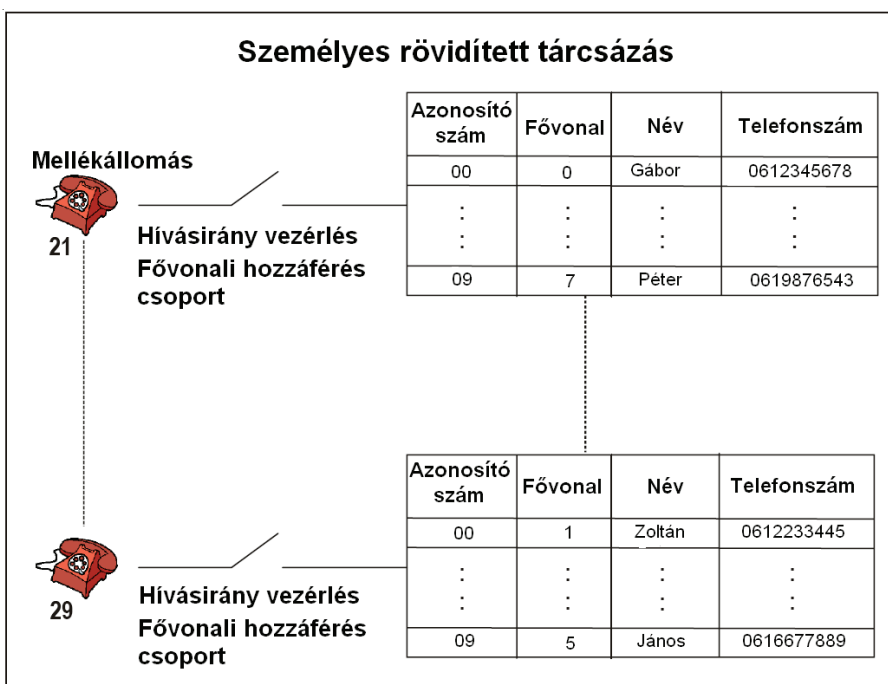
Személyes rövidített tárcsázás

Mellékállomás

21

Hívásirány vezérlés
Fővonali hozzáférés csoport

| Azonosító szám | Fővonal | Név | Telefonszám |
|---|---|---|---|
| 00 | 0 | Gábor | 0612345678 |
| ⋮ | ⋮ | ⋮ | ⋮ |
| 09 | 7 | Péter | 0619876543 |

29

Hívásirány vezérlés
Fővonali hozzáférés csoport

| Azonosító szám | Fővonal | Név | Telefonszám |
|---|---|---|---|
| 00 | 1 | Zoltán | 0612233445 |
| ⋮ | ⋮ | ⋮ | ⋮ |
| 09 | 5 | János | 0616677889 |